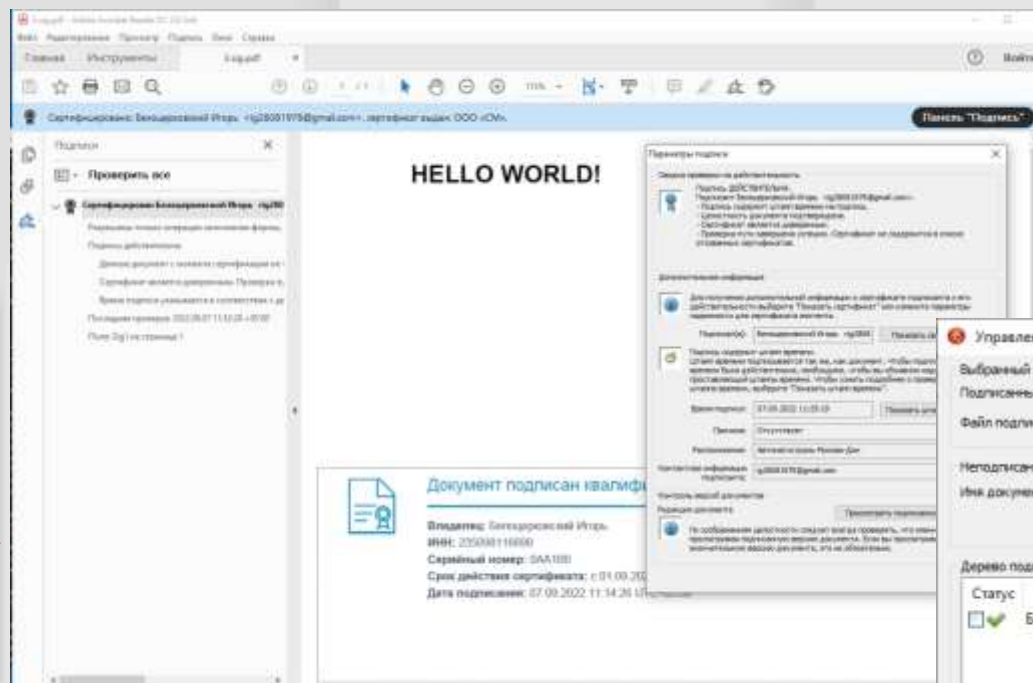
Главная Инструменты

Сертифицировано: Белоцерковский Игорь <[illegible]@gmail.com>, сертификат выдан: ООО «СМ».

Панель "Подпись"

Подписи

Проверить все

Сертифицировано Белоцерковский Игорь <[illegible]

HELLO WORLD!

Параметры подписи

Подпись ДЕЙСТВИТЕЛЬНА.

Дополнительная информация

Подписывающий: Белоцерковский Игорь <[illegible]

Показать сертификат

Время подписи: 07.09.2022 11:15:19

Причина: Отсутствует

Расположение: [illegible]

Показать подписанную версию

Управле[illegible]

Выбранный

Подписанны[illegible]

Файл подпи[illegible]

Неподписан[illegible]

Имя докуме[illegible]

Дерево под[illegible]

Статус

Б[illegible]

Документ подписан квалифи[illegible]

Владелец: Белоцерковский Игорь

ИНН: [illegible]

Серийный номер: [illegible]

Срок действия сертификата: с 01.09.202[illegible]

Дата подписания: 07.09.2022 11:14:26 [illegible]